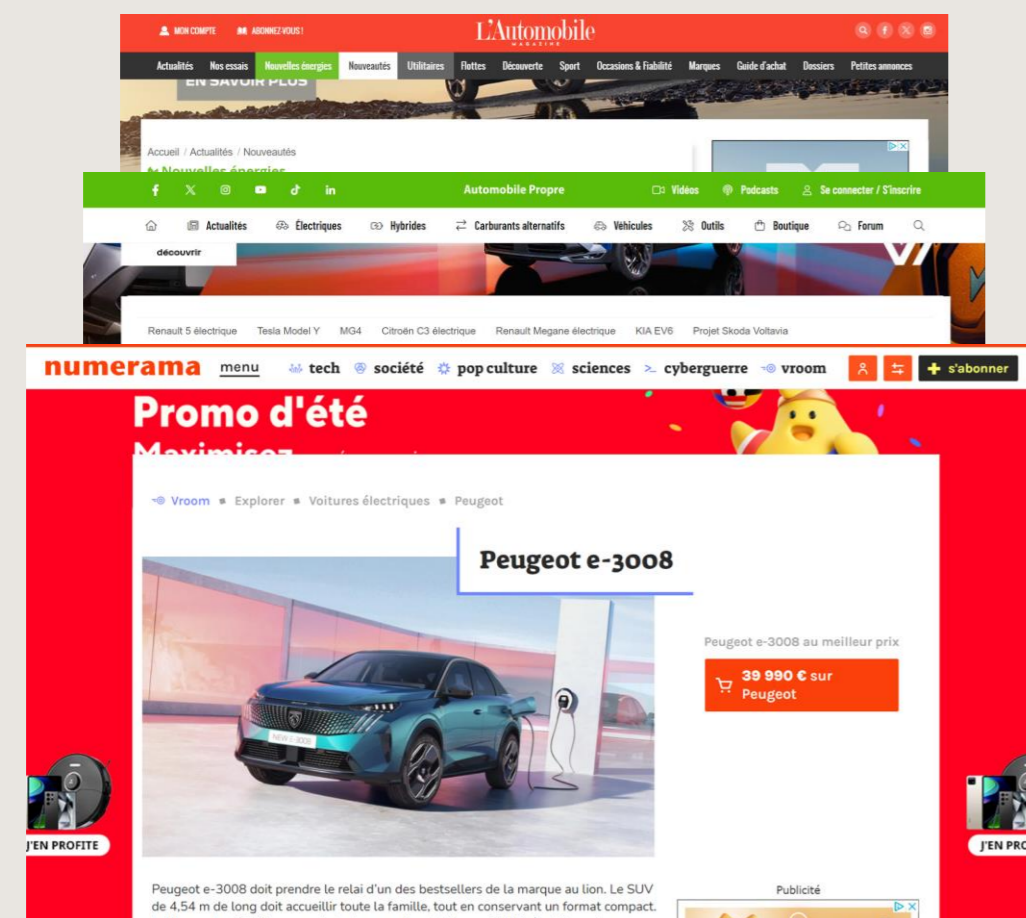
MON COMPTE ABONNEZ-VOUS ! L'Automobile MAGAZINE

Actualités Nos essais Nouvelles énergies Nouveautés Utilitaires Flottes Découverte Sport Occasions & Fiabilité Marques Guide d'achat Dossiers Petites annonces

EN SAVOIR PLUS

Accueil / Actualités / Nouveautés

Automobile Propre Vidéos Podcasts Se connecter / S'inscrire

Actualités Électriques Hybrides Carburants alternatifs Véhicules Outils Boutique Forum

découvrir

Renault 5 électrique Tesla Model Y MG4 Citroën C3 électrique Renault Megane électrique KIA EV6 Projet Skoda Voltavia

numerama menu tech société pop culture sciences cyberguerre vroom s'abonner

Promo d'été

Vroom • Explorer • Voitures électriques • Peugeot

Peugeot e-3008

Peugeot e-3008 au meilleur prix

39 990 € sur Peugeot

J'EN PROFITE

J'EN PRO

Peugeot e-3008 doit prendre le relai d'un des bestsellers de la marque au lion. Le SUV de 4,54 m de long doit accueillir toute la famille, tout en conservant un format compact.

Publicité